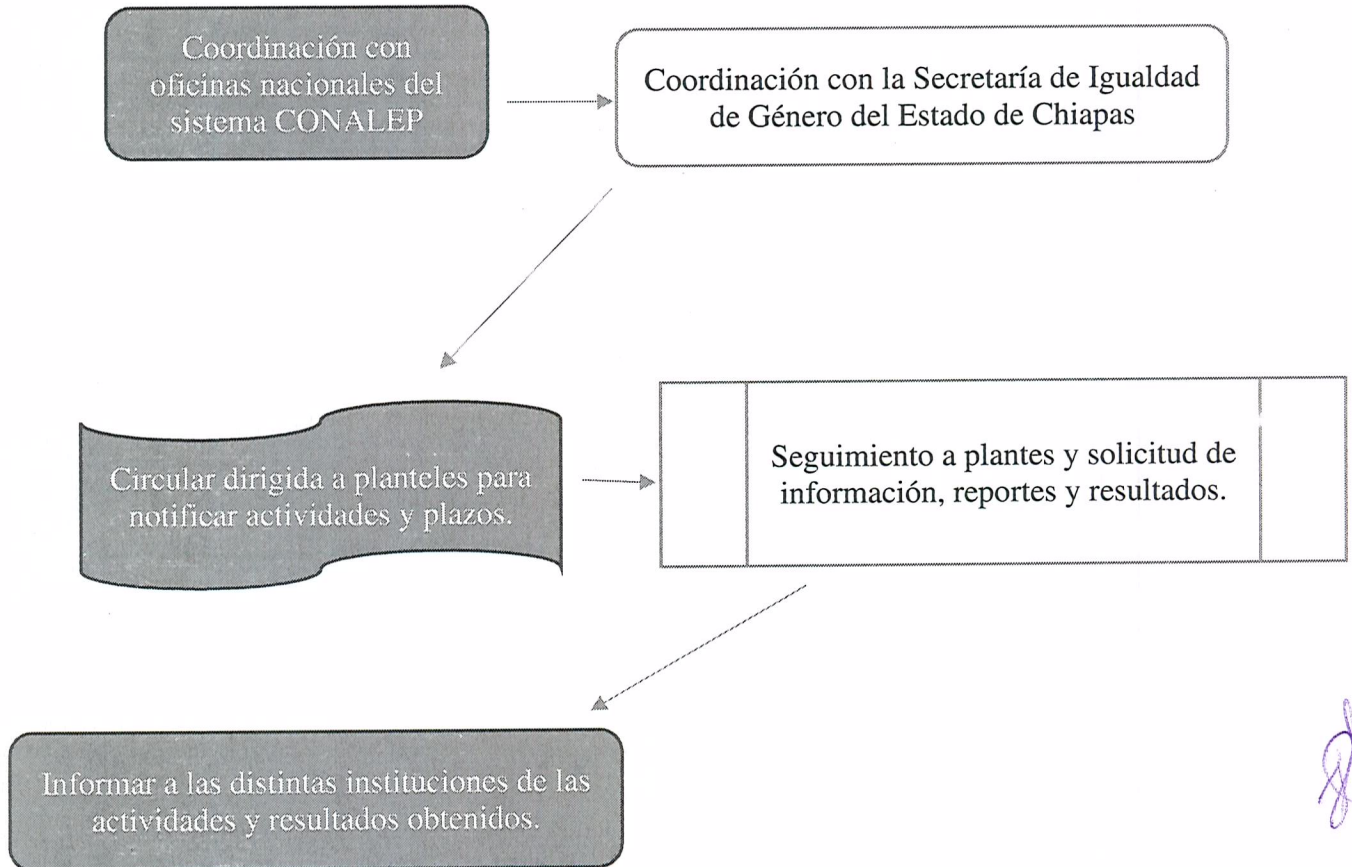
Coordinación con oficinas nacionales del sistema CONALEP

Coordinación con la Secretaría de Igualdad de Género del Estado de Chiapas

Circular dirigida a planteles para notificar actividades y plazos.

Seguimiento a plantes y solicitud de información, reportes y resultados.

Informar a las distintas instituciones de las actividades y resultados obtenidos.